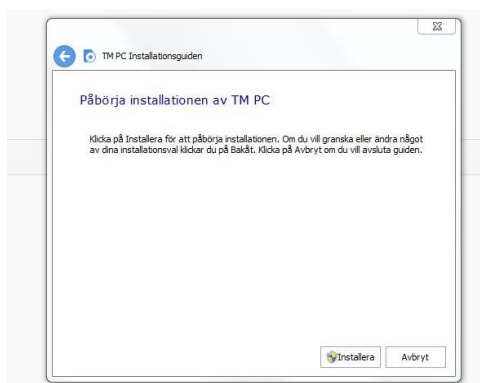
TM PC Installationsguiden

Påbörja installationen av TM PC

Klicka på Installera för att påbörja installationen. Om du vill granska eller ändra något av dina installationsval klickar du på Bakåt. Klicka på Avbryt om du vill avsluta guiden.

Installera

Avbryt